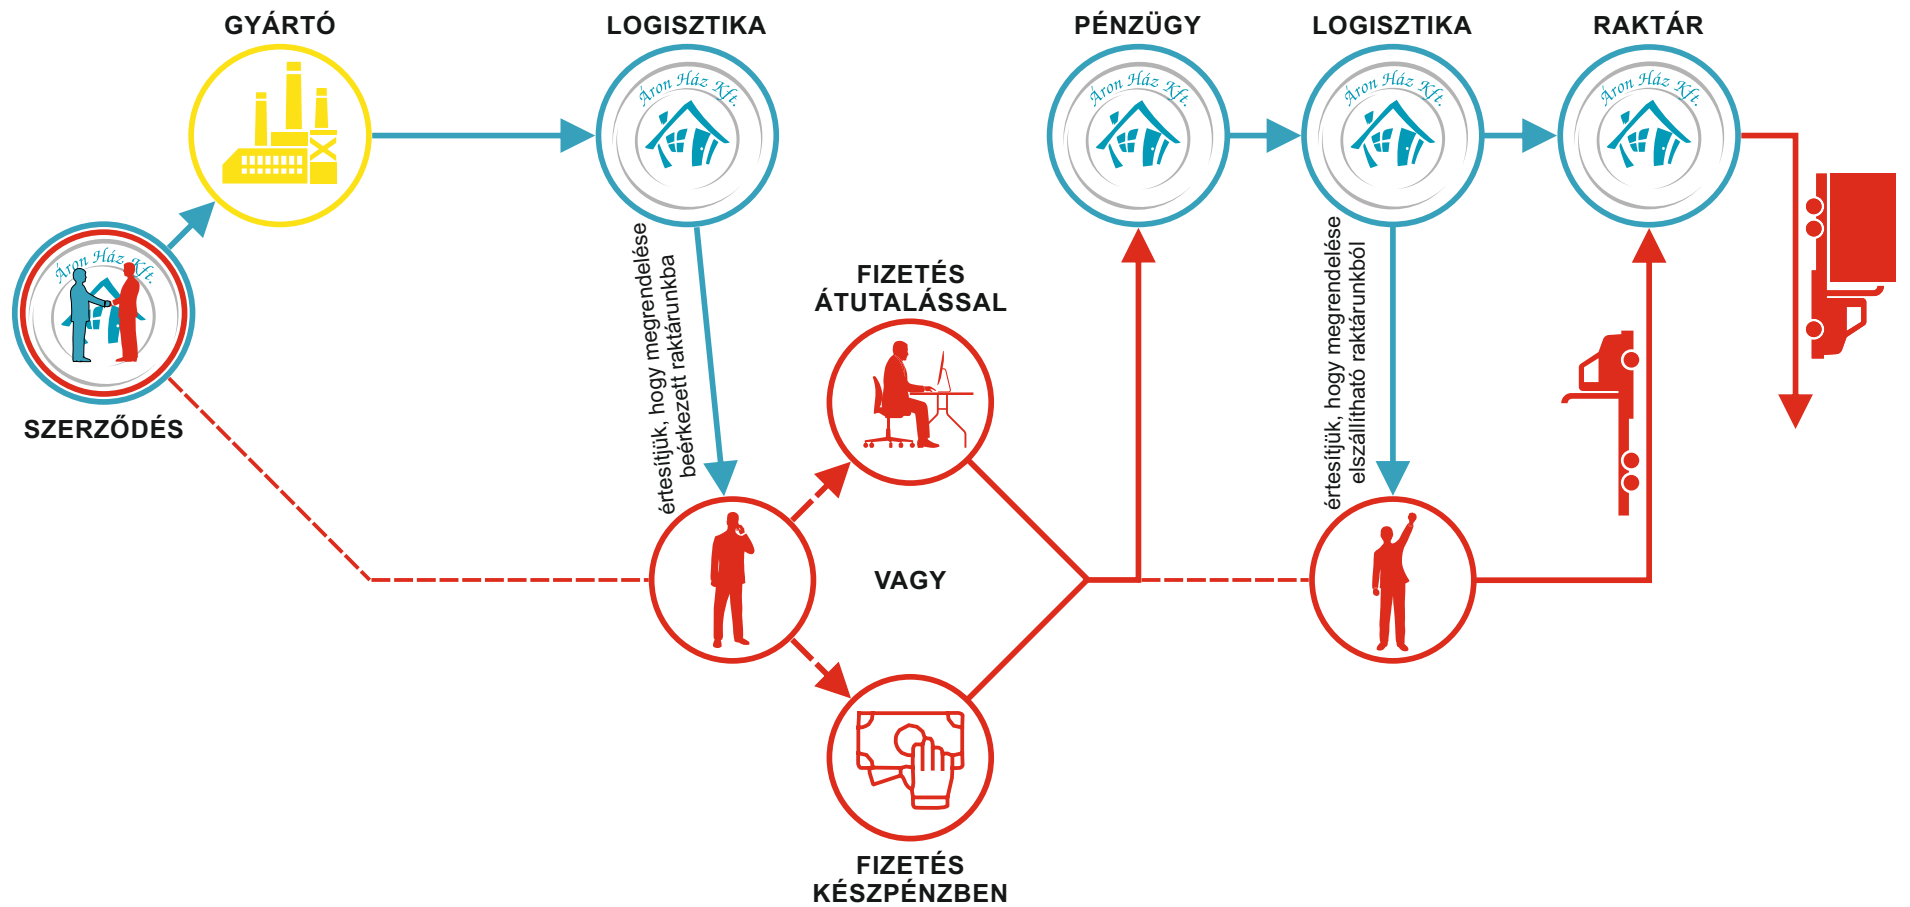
GYÁRTÓ

LOGISZTIKA

PÉNZÜGY

LOGISZTIKA

RAKTÁR

Áron Ház Kft.

Áron Ház Kft.

Áron Ház Kft.

Áron Ház Kft.

Áron Ház Kft.

SZERZŐDÉS

értesítjük, hogy megrendelése beérkezett raktárunkba

FIZETÉS ÁTUTALÁSSAL

VAGY

FIZETÉS KÉSZPÉNZBEN

értesítjük, hogy megrendelése elszállítható raktárunkból